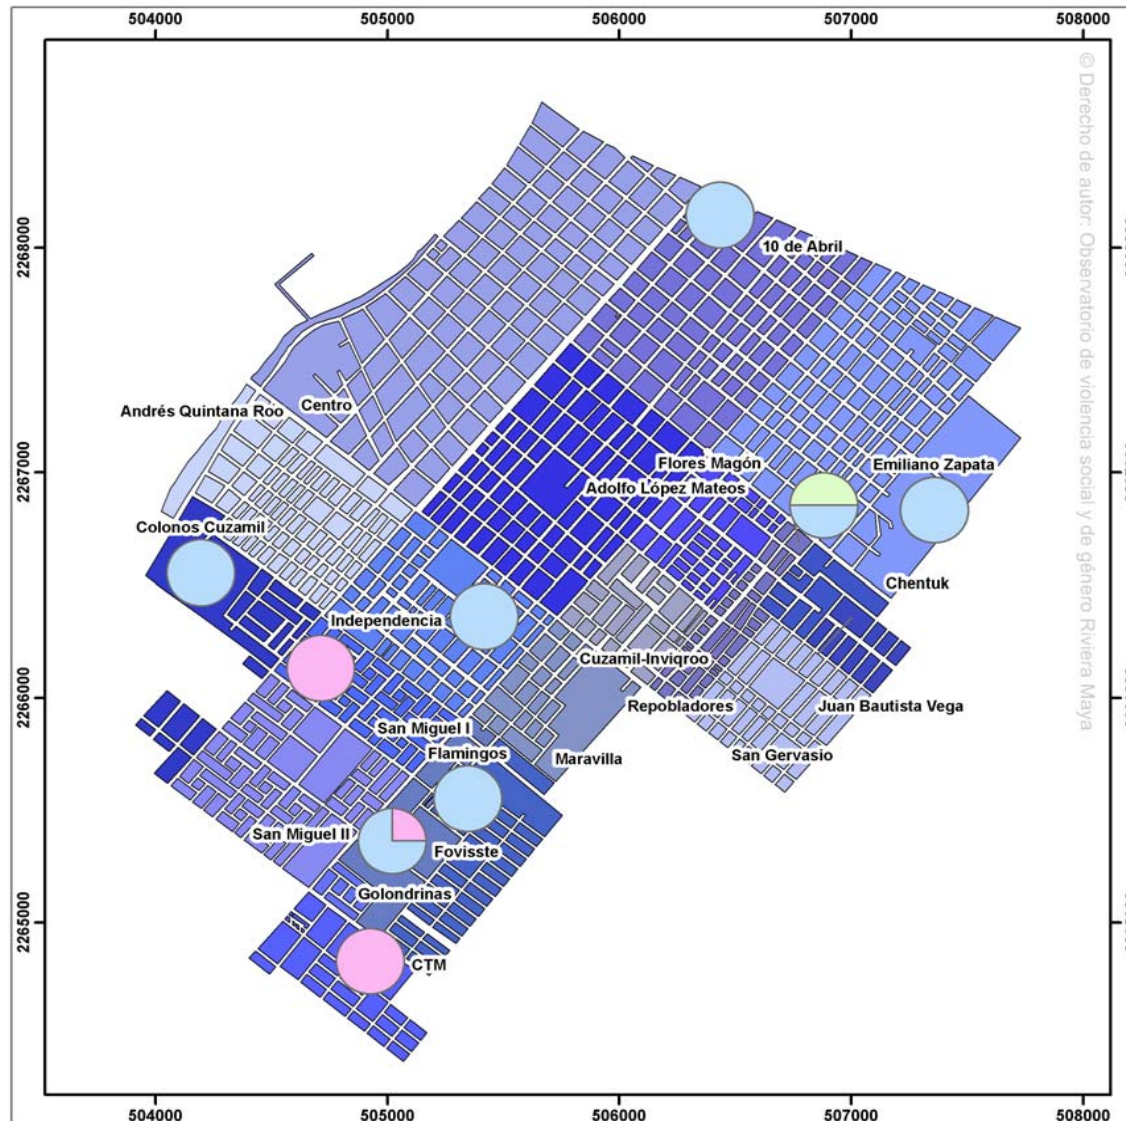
504000 505000 506000 507000 508000

2268000

2267000

2266000

2265000

© Derecho de autor: Observatorio de violencia social y de género Riviera Maya

10 de Abril

Centro

Andrés Quintana Roo

Flores Magón

Emiliano Zapata

Adolfo López Mateos

Colonos Cuzamil

Chentuk

Independencia

Cuzamil-Inviqroo

Repobladores

Juan Bautista Vega

San Miguel I

Flamingos

Maravilla

San Gervasio

San Miguel II

Fovisste

Golondrinas

CTM

504000 505000 506000 507000 508000